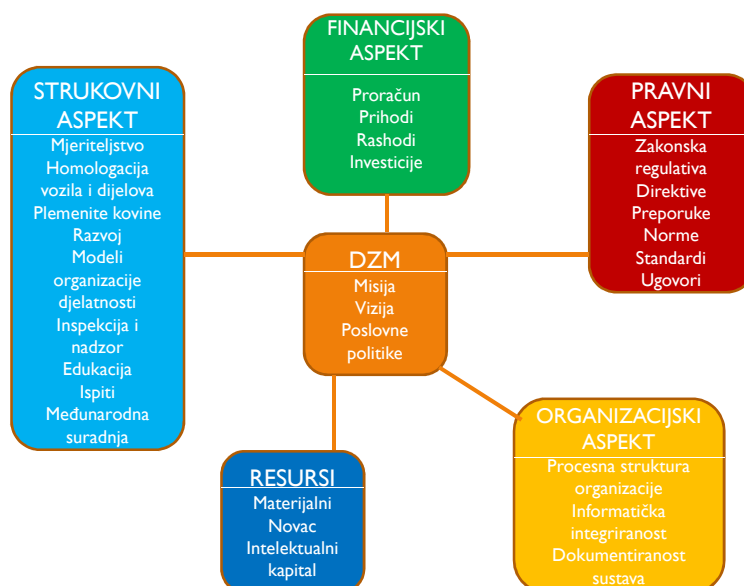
FINANCIJSKI ASPEKT

Proračun
Prihodi
Rashodi
Investicije

STRUKOVNI ASPEKT

Mjeriteljstvo
Homologacija vozila i dijelova
Plemenite kovine
Razvoj
Modeli organizacije djelatnosti
Inspekcija i nadzor
Edukacija
Ispiti
Međunarodna suradnja

PRAVNI ASPEKT

Zakonska regulativa
Direktive
Preporuke
Norme
Standardi
Ugovori

DZM

Misija
Vizija
Poslovne politike

RESURSI

Materijalni
Novac
Intelektualni kapital

ORGANIZACIJSKI ASPEKT

Procesna struktura organizacije
Informatička integriranost
Dokumentiranost sustava